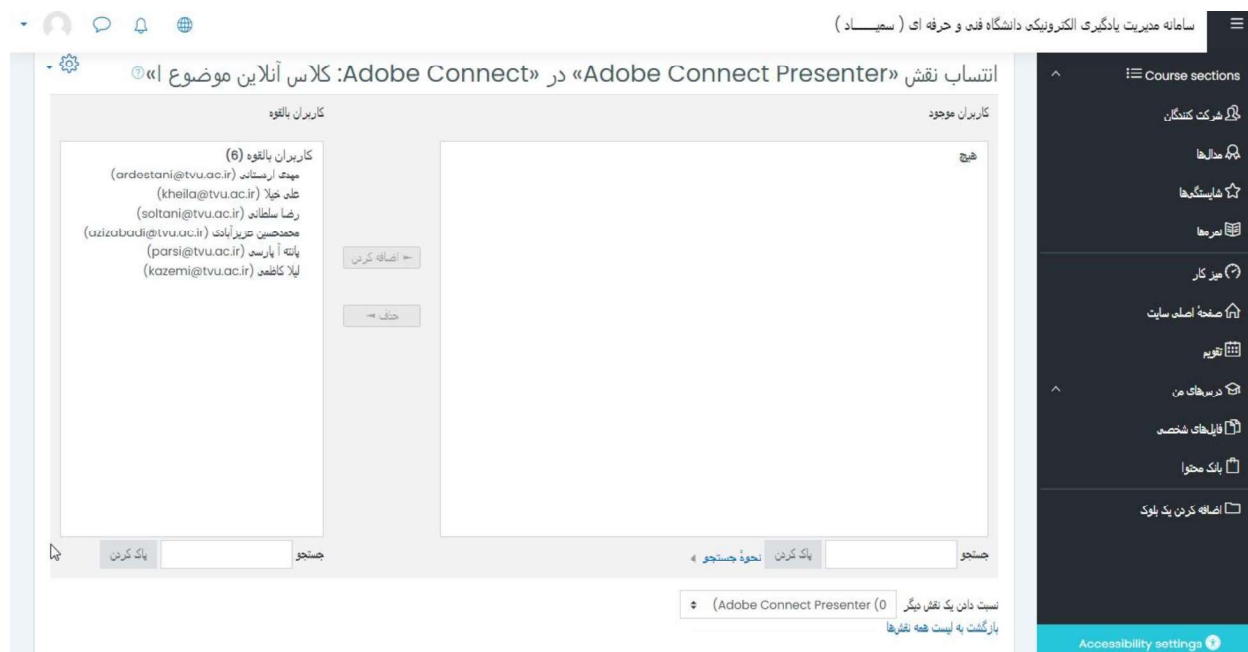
سامانه مدیریت یادگیری الکترونیکی دانشگاه فنی و حرفه ای ( سمیـــــاد )

Course sections
شرکت کنندگان
مدالها
شایستگیها
نمرهها
میز کار
صفحهٔ اصلی سایت
تقویم
درسهای من
فایلهای شخصی
بانک محتوا
اضافه کردن یک بلوک
Accessibility settings

انتساب نقش «Adobe Connect Presenter» در «Adobe Connect: کلاس آنلاین موضوع ا»

کاربران موجود
هیچ

کاربران بالقوه
کاربران بالقوه (6)
مهدی اردستانی (ardestani@tvu.ac.ir)
علی خیلا (kheila@tvu.ac.ir)
رضا سلطانی (soltani@tvu.ac.ir)
محمدحسین عزیزآبادی (azizabadi@tvu.ac.ir)
پانته آ پارسی (parsi@tvu.ac.ir)
لیلا کاظمی (kazemi@tvu.ac.ir)

◄ اضافه کردن
حذف ►

جستجو
پاک کردن
نحوهٔ جستجو
جستجو
پاک کردن

نسبت دادن یک نقش دیگر (Adobe Connect Presenter (0
بازگشت به لیست همه نقشها